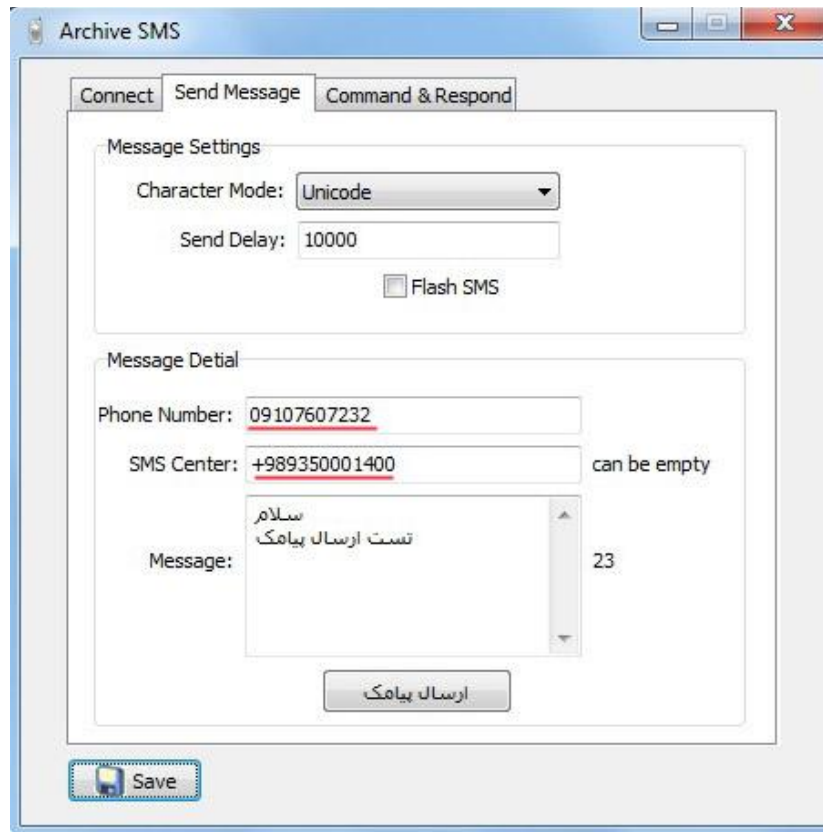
Archive SMS

Connect | Send Message | Command & Respond

Message Settings

Character Mode: Unicode

Send Delay: 10000

Flash SMS

Message Detial

Phone Number: 09107607232

SMS Center: +989350001400 can be empty

Message:
سلام
تست ارسال پیامک

23

ارسال پیامک

Save